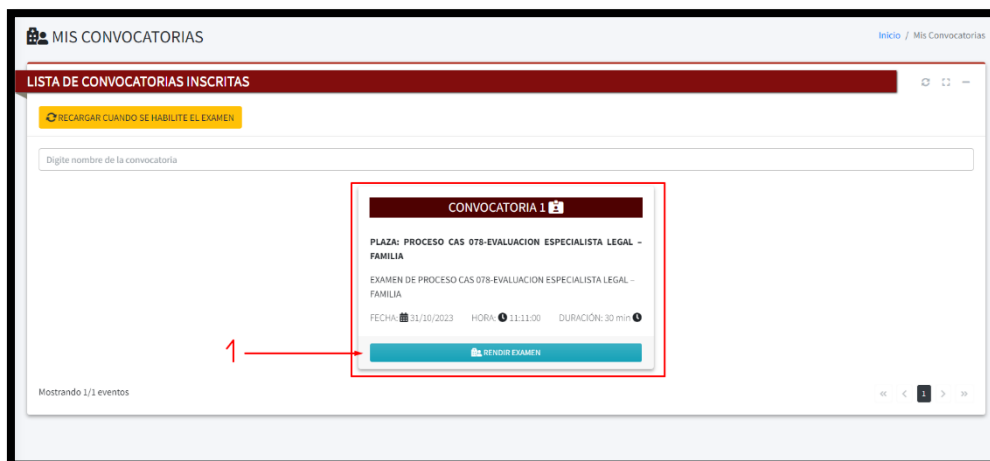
MIS CONVOCATORIAS

Inicio / Mis Convocatorias

LISTA DE CONVOCATORIAS INSCRITAS

RECARGAR CUANDO SE HABILITE EL EXAMEN

Digite nombre de la convocatoria

CONVOCATORIA 1

PLAZA: PROCESO CAS 078-EVALUACION ESPECIALISTA LEGAL – FAMILIA

EXAMEN DE PROCESO CAS 078-EVALUACION ESPECIALISTA LEGAL – FAMILIA

FECHA: 31/10/2023 HORA: 11:11:00 DURACIÓN: 30 min

1

RENDIR EXAMEN

Mostrando 1/1 eventos

« ‹ 1 › »